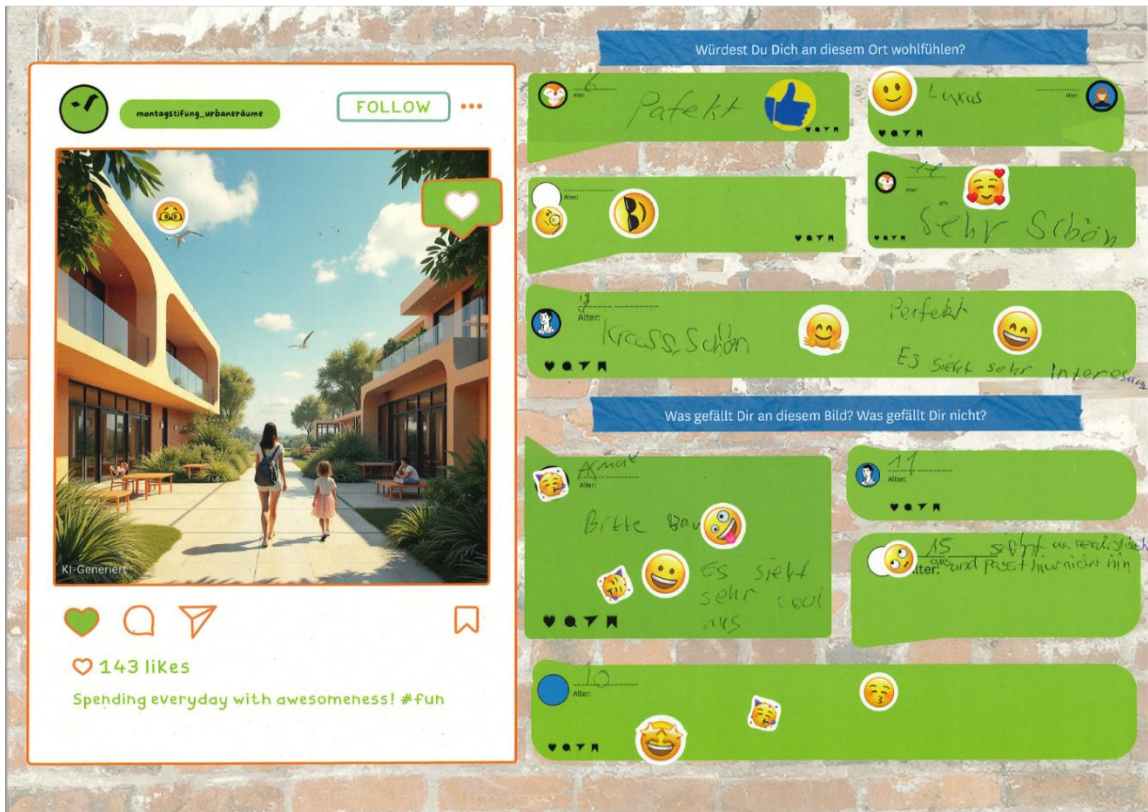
montagstifung_urbaneräume

FOLLOW

KI-Generiert

143 likes

Spending everyday with awesomeness! #fun

Würdest Du Dich an diesem Ort wohlfühlen?

6
Alter:
Pafekt

Luxus
Alter:

Alter:

14
Sehr Schön

9
Alter:
Krass Schön
Perfekt
Es sieht sehr interessa

Was gefällt Dir an diesem Bild? Was gefällt Dir nicht?

Armar
Alter:
Bitte Bau
Es sieht sehr cool aus

11
Alter:

15
Alter:
sieht un realistisch aus und passt hier nicht hin

10
Alter: